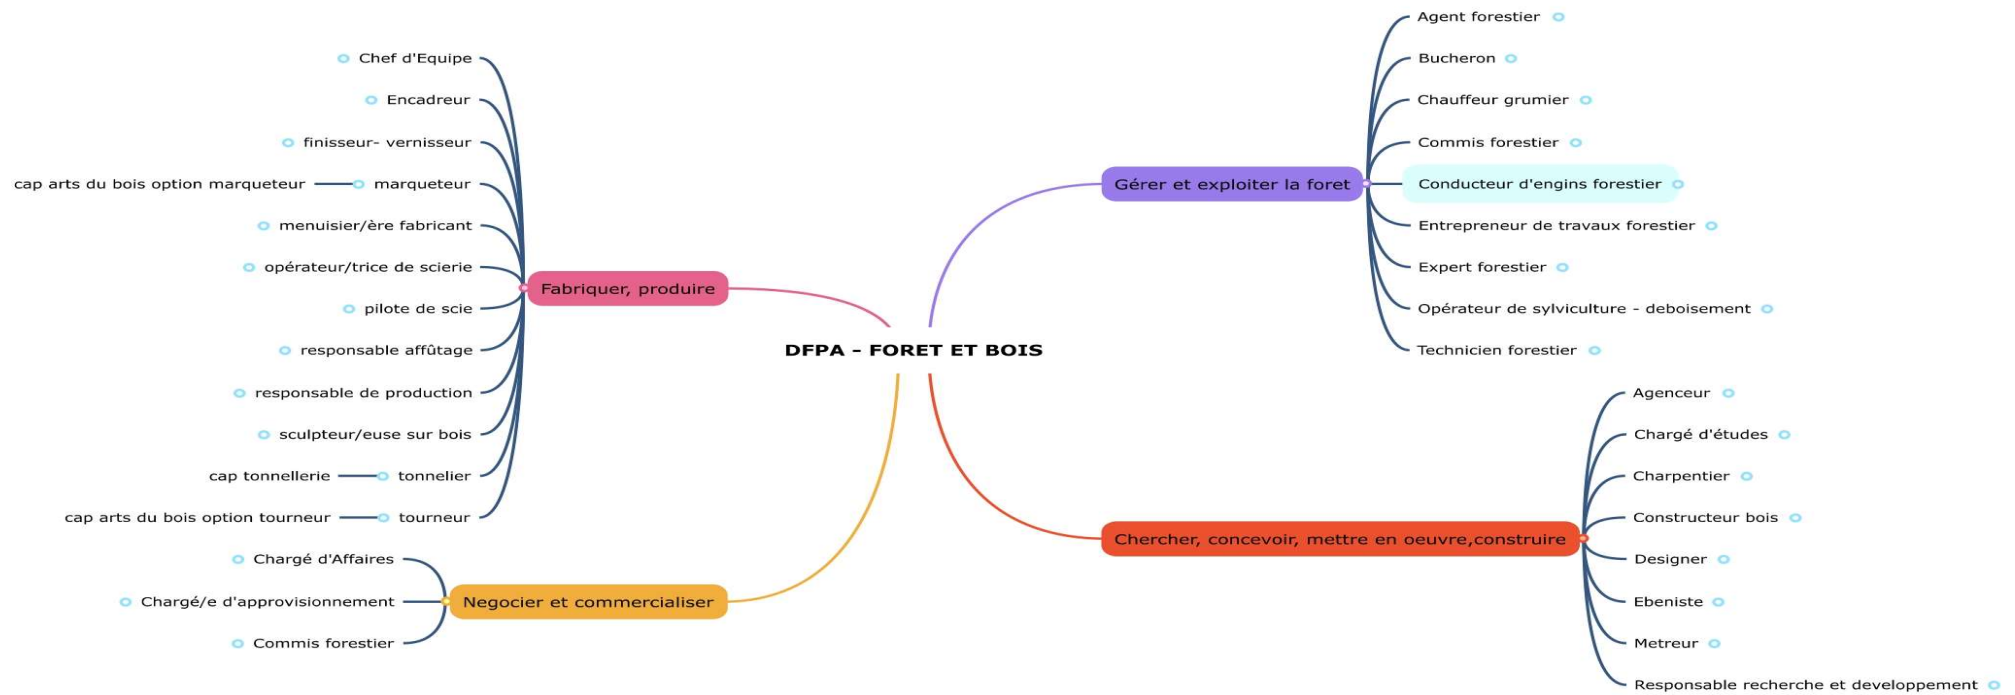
DFPA - FORET ET BOIS

Fabriquer, produire

Chef d'Equipe
Encadreur
finisseur- vernisseur
marqueteur
cap arts du bois option marqueteur
menuisier/ère fabricant
opérateur/trice de scierie
pilote de scie
responsable affûtage
responsable de production
sculpteur/euse sur bois
tonnelier
cap tonnellerie
tourneur
cap arts du bois option tourneur

Negocier et commercialiser

Chargé d'Affaires
Chargé/e d'approvisionnement
Commis forestier

Gérer et exploiter la foret

Agent forestier
Bucheron
Chauffeur grumier
Commis forestier
Conducteur d'engins forestier
Entrepreneur de travaux forestier
Expert forestier
Opérateur de sylviculture - deboisement
Technicien forestier

Chercher, concevoir, mettre en oeuvre,construire

Agenceur
Chargé d'études
Charpentier
Constructeur bois
Designer
Ebeniste
Metreur
Responsable recherche et developpement